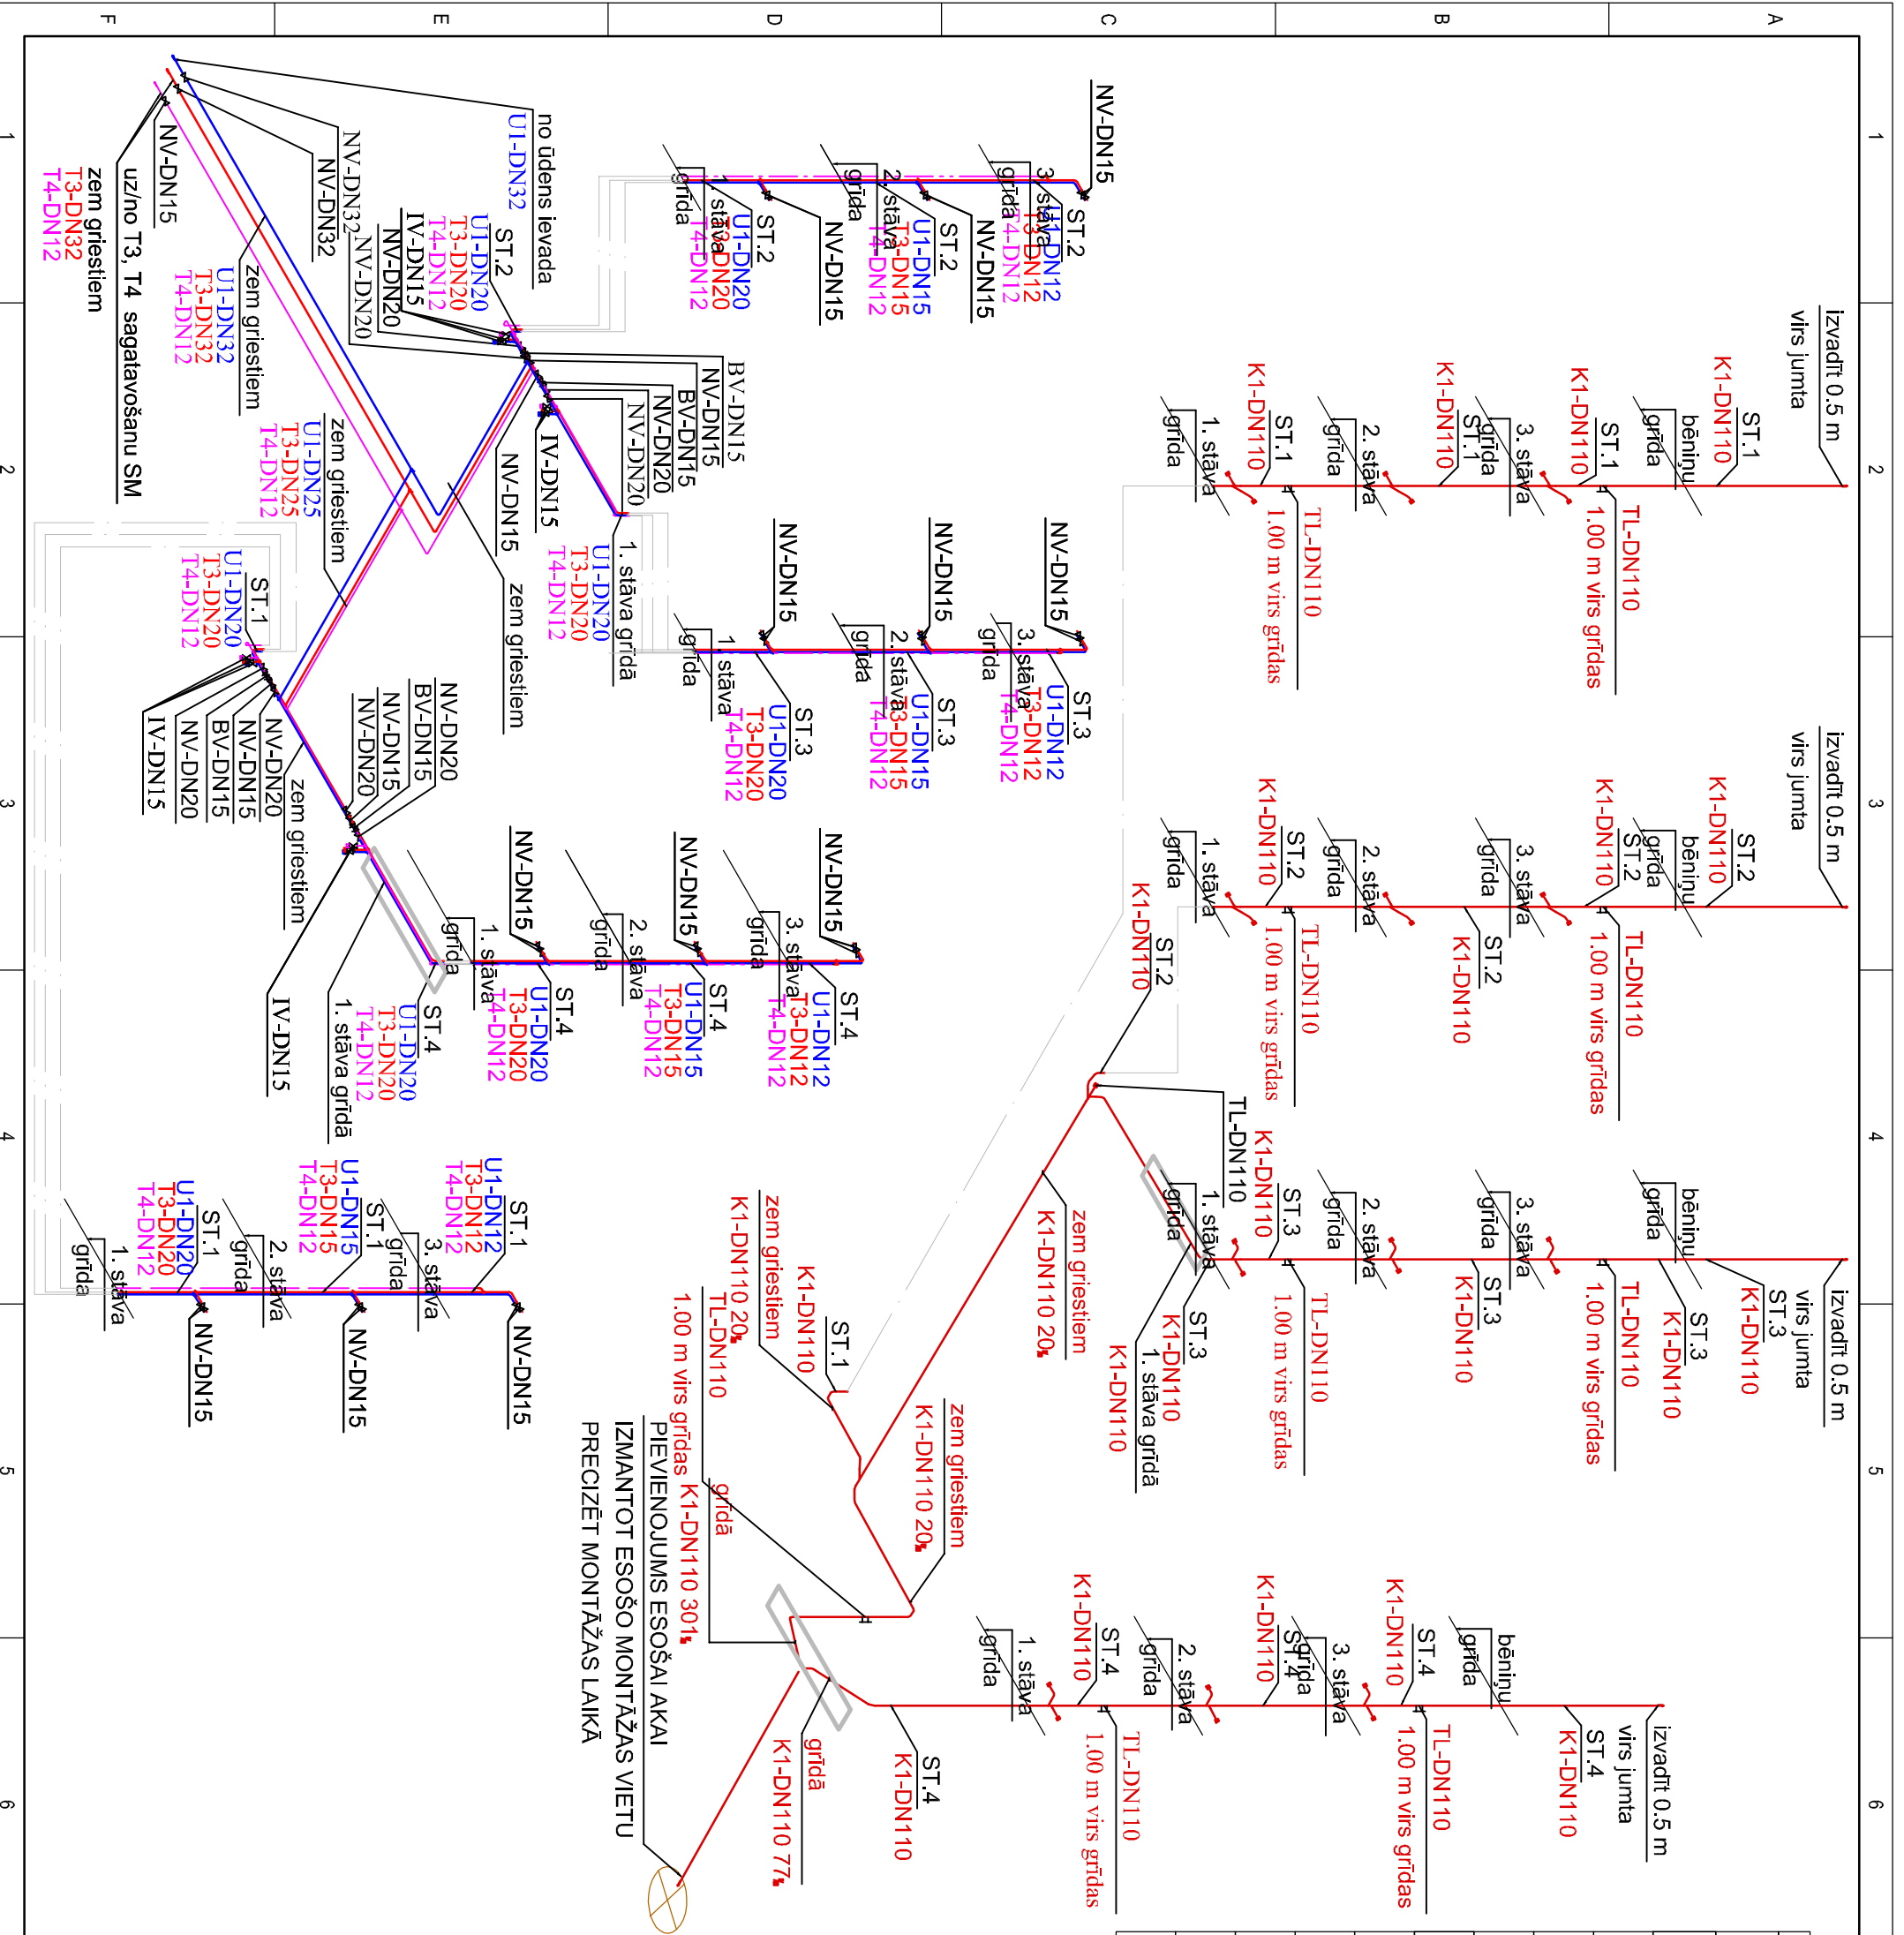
A
B
C
D
E
F
1
2
3
4
5
6

NV-DN15
ST.2
U1-DN12
T3-DN12
T4-DN12
3. stāva grīda
NV-DN15
ST.2
U1-DN15
T3-DN15
T4-DN12
2. stāva grīda
NV-DN15
ST.2
U1-DN20
T3-DN20
T4-DN12
1. stāva grīda

no ūdens ievada
U1-DN32
NV-DN32
NV-DN15
uz/no T3, T4 sagatavošanu SM
zem griestiem
T3-DN32
T4-DN12
NV-DN32
NV-DN20
NV-DN20
IV-DN15
ST.2
U1-DN20
T3-DN20
T4-DN12
zem griestiem
U1-DN32
T3-DN32
T4-DN12
zem griestiem
U1-DN25
T3-DN25
T4-DN12
BV-DN15
NV-DN15
BV-DN15
NV-DN20
NV-DN20
IV-DN15
NV-DN15
zem griestiem
1. stāva grīdā
U1-DN20
T3-DN20
T4-DN12

ST.1
U1-DN20
T3-DN20
T4-DN12
NV-DN20
BV-DN15
NV-DN15
NV-DN20
NV-DN20
NV-DN15
BV-DN15
NV-DN20
IV-DN15
zem griestiem
IV-DN15
1. stāva grīdā
ST.4
U1-DN20
T3-DN20
T4-DN12

NV-DN15
ST.3
U1-DN12
T3-DN12
T4-DN12
3. stāva grīda
NV-DN15
ST.3
U1-DN15
T3-DN15
T4-DN12
2. stāva grīda
NV-DN15
ST.3
U1-DN20
T3-DN20
T4-DN12
1. stāva grīda

NV-DN15
ST.4
U1-DN12
T3-DN12
T4-DN12
3. stāva grīda
NV-DN15
ST.4
U1-DN15
T3-DN15
T4-DN12
2. stāva grīda
NV-DN15
ST.4
U1-DN20
T3-DN20
T4-DN12
1. stāva grīda

ST.1
U1-DN12
T3-DN12
T4-DN12
3. stāva grīda
NV-DN15
ST.1
U1-DN15
T3-DN15
T4-DN12
2. stāva grīda
NV-DN15
ST.1
U1-DN20
T3-DN20
T4-DN12
1. stāva grīda
NV-DN15

izvadīt 0.5 m virs jumta
ST.1
K1-DN110
bēniņu grīda
ST.1
K1-DN110
3. stāva grīda
TL-DN110
1.00 m virs grīdas
ST.1
K1-DN110
2. stāva grīda
ST.1
K1-DN110
1. stāva grīda
TL-DN110
1.00 m virs grīdas

izvadīt 0.5 m virs jumta
ST.2
K1-DN110
bēniņu grīda
ST.2
K1-DN110
3. stāva grīda
TL-DN110
1.00 m virs grīdas
ST.2
K1-DN110
2. stāva grīda
ST.2
K1-DN110
1. stāva grīda
TL-DN110
1.00 m virs grīdas
ST.2
K1-DN110

izvadīt 0.5 m virs jumta
ST.3
K1-DN110
bēniņu grīda
ST.3
K1-DN110
3. stāva grīda
TL-DN110
1.00 m virs grīdas
ST.3
K1-DN110
2. stāva grīda
ST.3
K1-DN110
1. stāva grīda
TL-DN110
1.00 m virs grīdas
TL-DN110
ST.3
K1-DN110
K1-DN110
1. stāva grīdā
zem griestiem
K1-DN110 20‰

izvadīt 0.5 m virs jumta
ST.4
K1-DN110
bēniņu grīda
ST.4
K1-DN110
3. stāva grīda
TL-DN110
1.00 m virs grīdas
ST.4
K1-DN110
2. stāva grīda
ST.4
K1-DN110
1. stāva grīda
TL-DN110
1.00 m virs grīdas
ST.4
K1-DN110

ST.1
K1-DN110
zem griestiem
K1-DN110 20‰
TL-DN110
1.00 m virs grīdas
grīdā
K1-DN110 30‰
zem griestiem
K1-DN110 20‰
grīdā
K1-DN110 7‰
PIEVIENOJUMS ESOŠAI AKAI
IZMANTOT ESOŠO MONTĀŽAS VIETU
PRECIZĒT MONTĀŽAS LAIKĀ